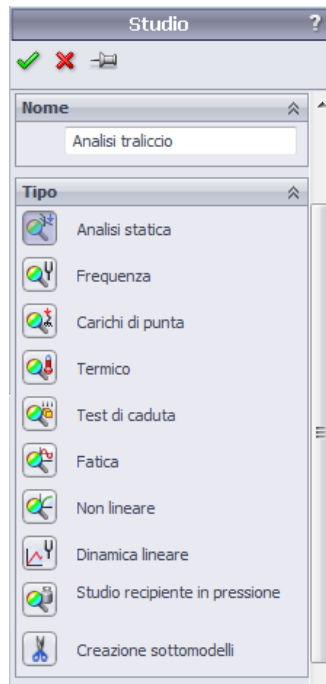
Studio ?

Nome

Analisi traliccio

Tipo

Analisi statica

Frequenza

Carichi di punta

Termico

Test di caduta

Fatica

Non lineare

Dinamica lineare

Studio recipiente in pressione

Creazione sottomodelli